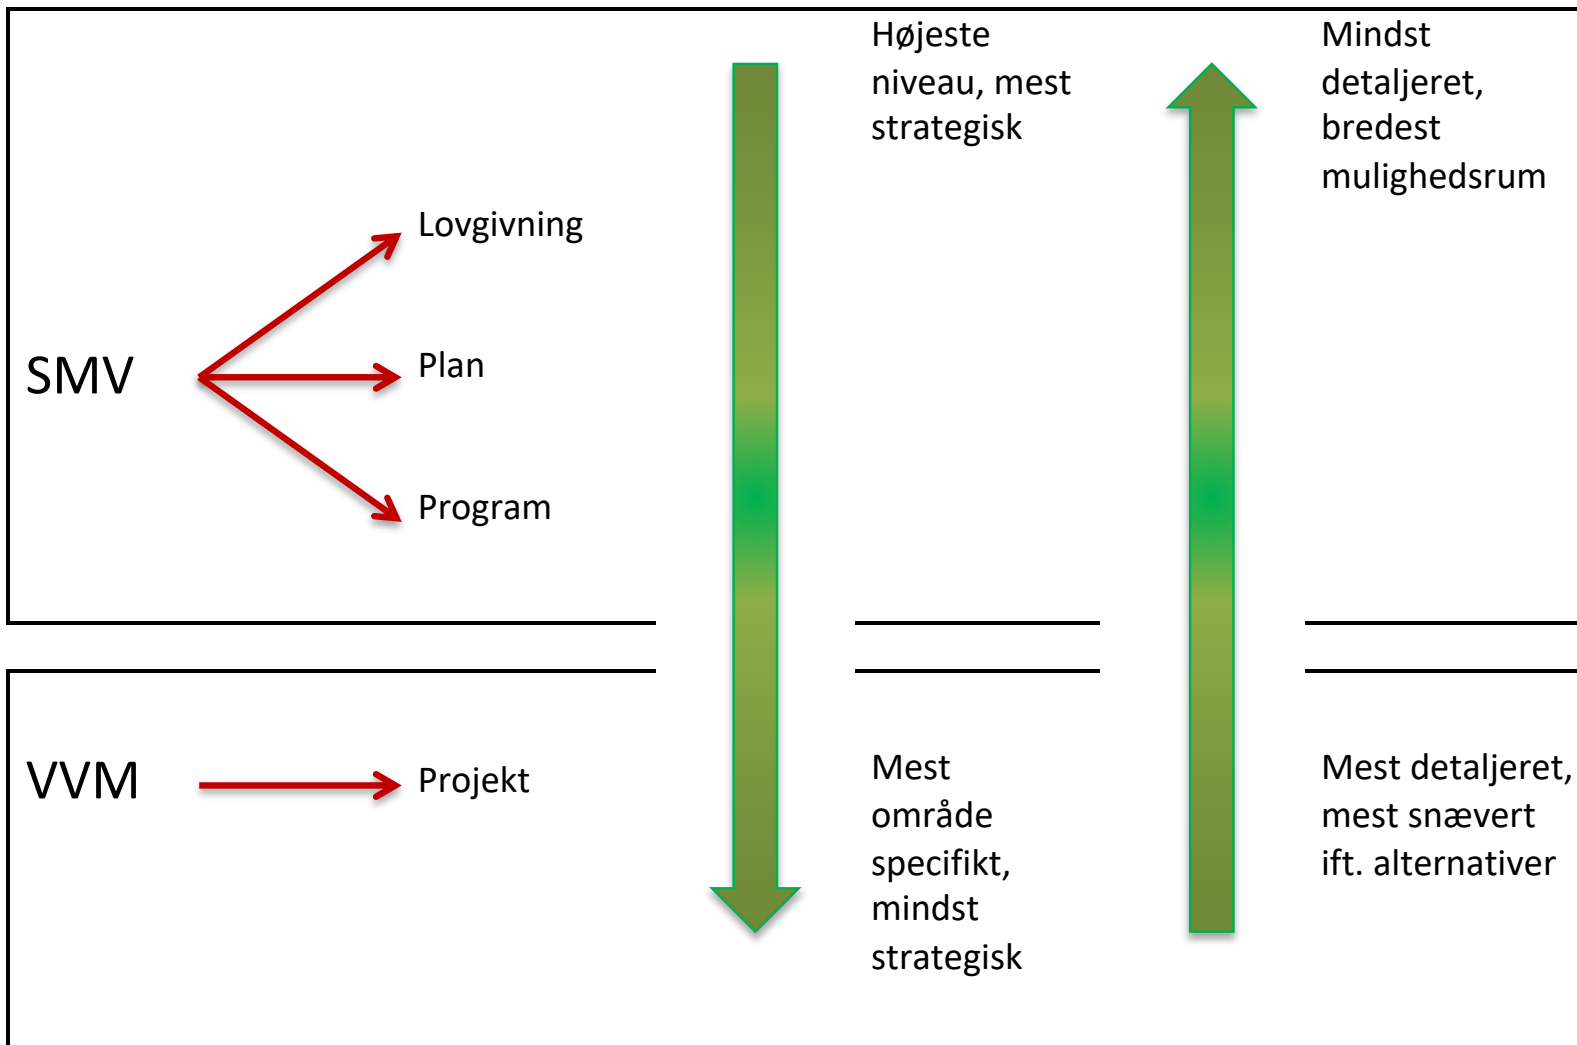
Højeste niveau, mest strategisk

Mindst detaljeret, bredest mulighedsrum

SMV

Lovgivning

Plan

Program

VVM

Projekt

Mest område specifikt, mindst strategisk

Mest detaljeret, mest snævert ift. alternativer